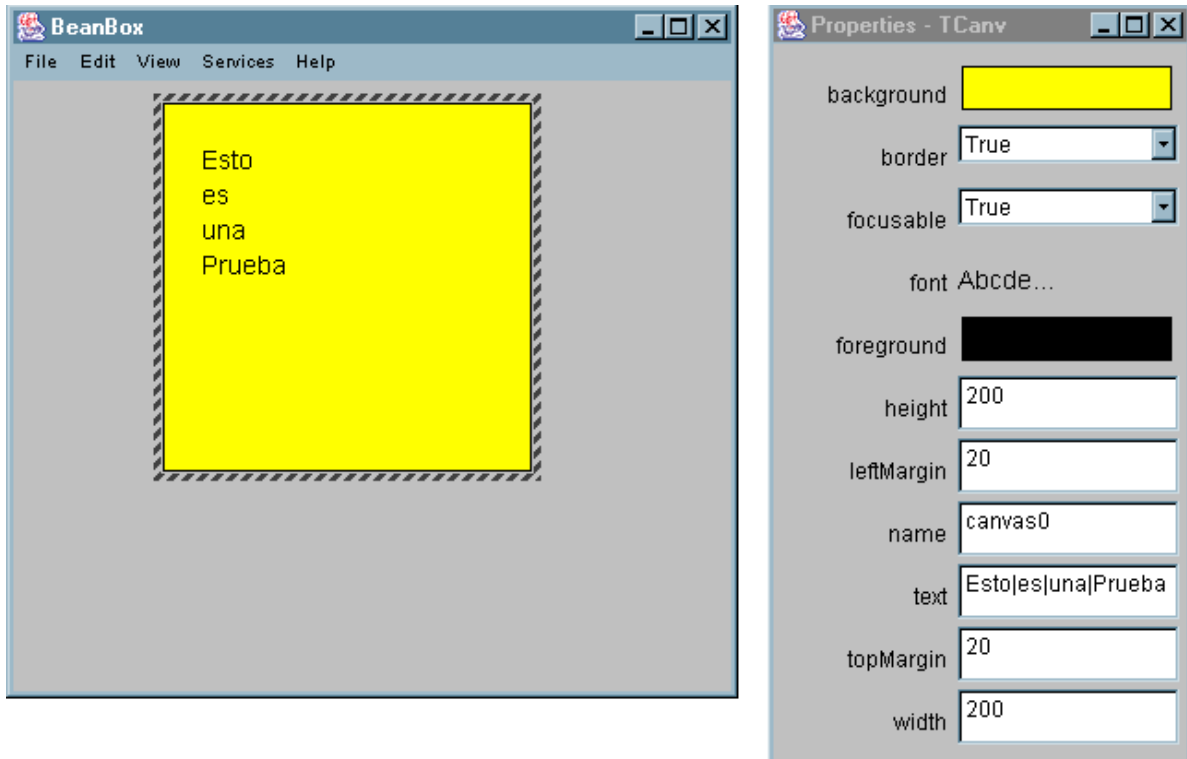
BeanBox

File Edit View Services Help

Esto
es
una
Prueba

Properties - TCanv

| | |
|---|---|
| background | |
| border | True |
| focusable | True |
| font | Abcde... |
| foreground | |
| height | 200 |
| leftMargin | 20 |
| name | canvas0 |
| text | Esto\|es\|una\|Prueba |
| topMargin | 20 |
| width | 200 |